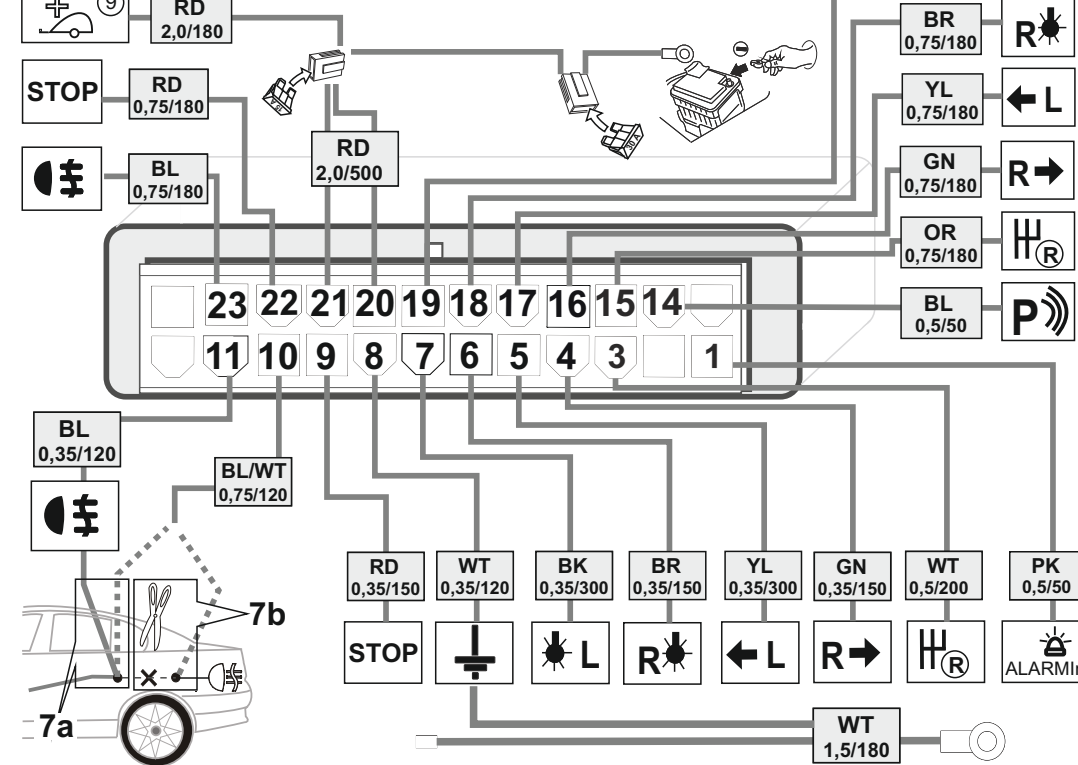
9
RD
2,0/180

BR
0,75/180

STOP
RD
0,75/180

YL
0,75/180
L

RD
2,0/500

BL
0,75/180

GN
0,75/180
R

OR
0,75/180

23 22 21 20 19 18 17 16 15 14

BL
0,5/50
P

11 10 9 8 7 6 5 4 3 1

BL
0,35/120

BL/WT
0,75/120

7b

7a

RD
0,35/150
STOP

WT
0,35/120

BK
0,35/300
L

BR
0,35/150
R

YL
0,35/300
L

GN
0,35/150
R

WT
0,5/200

PK
0,5/50
ALARMI

WT
1,5/180